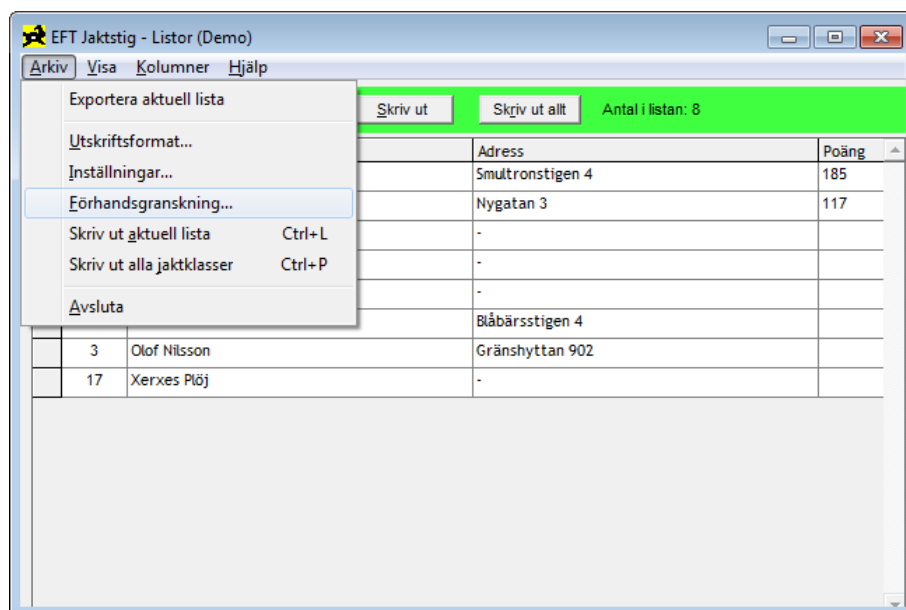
EFT Jaktstig - Listor (Demo)

Arkiv Visa Kolumner Hjälp

Exportera aktuell lista
Utskriftsformat...
Inställningar...
Förhandsgranskning...
Skriv ut aktuell lista Ctrl+L
Skriv ut alla jaktklasser Ctrl+P
Avsluta

Skriv ut
Skriv ut allt
Antal i listan: 8

| | | | Adress | Poäng |
|---|---|---|---|---|
| | | | Smultronstigen 4 | 185 |
| | | | Nygatan 3 | 117 |
| | | | - | |
| | | | - | |
| | | | - | |
| | | | Blåbärsstigen 4 | |
| | 3 | Olof Nilsson | Gränshyttan 902 | |
| | 17 | Xerxes Plöj | - | |